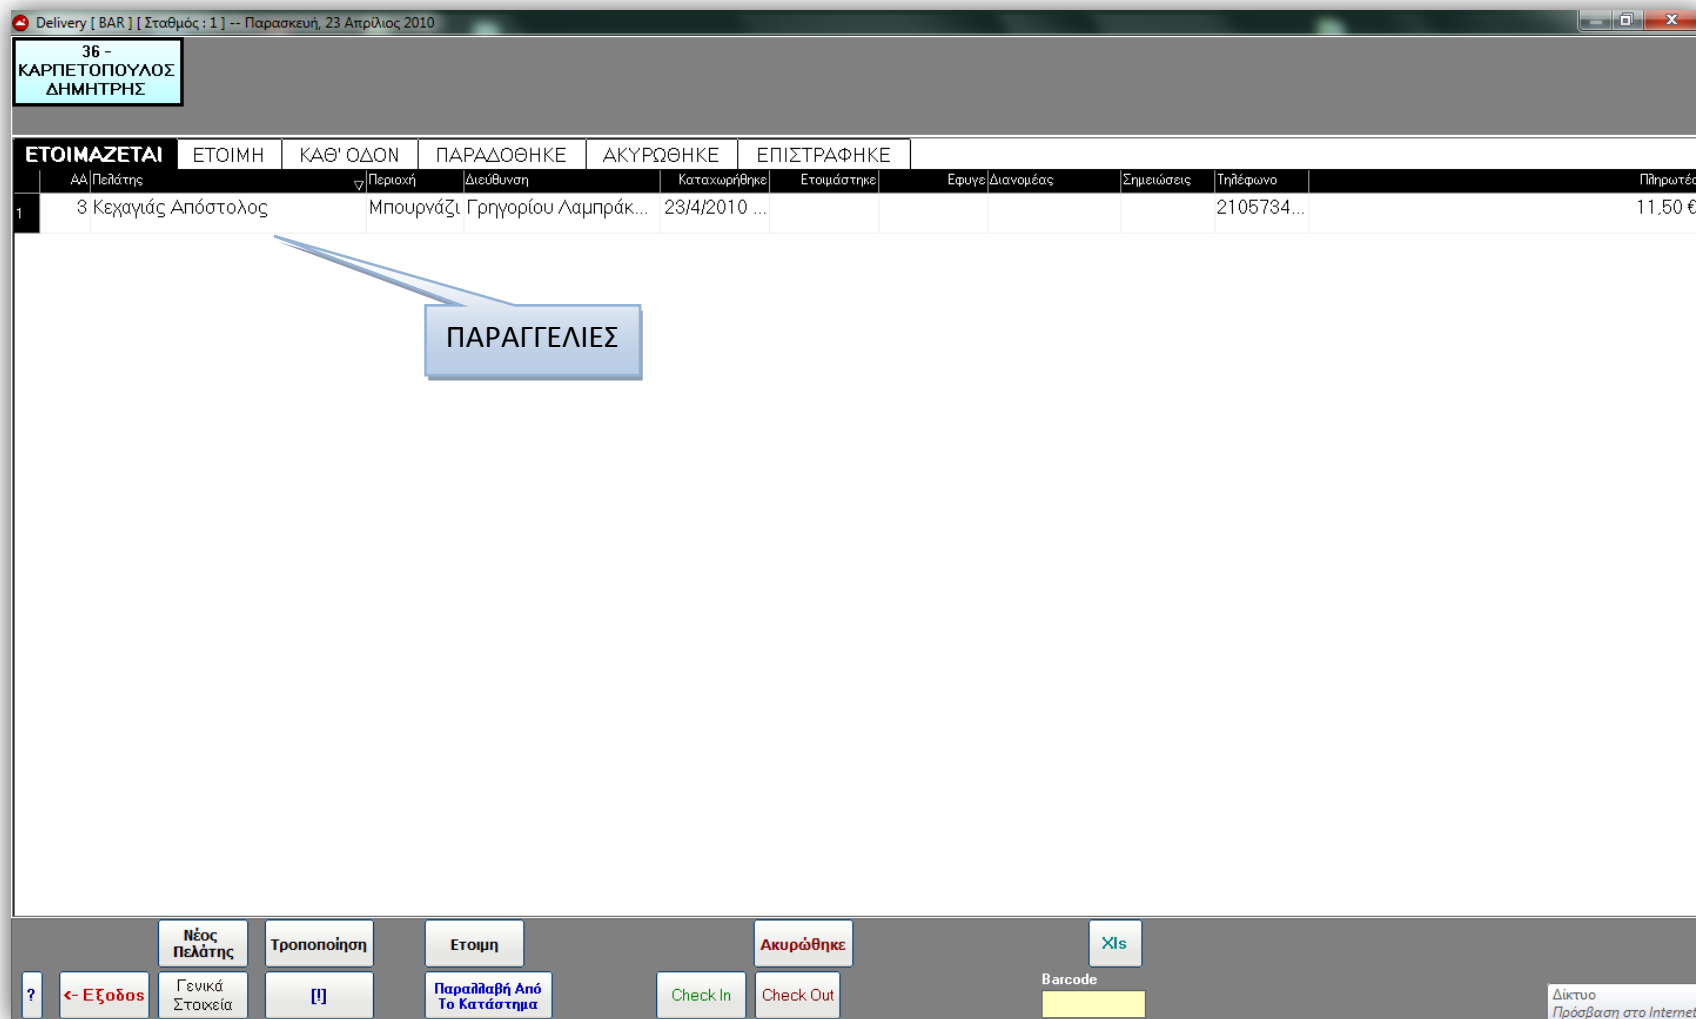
Delivery [ BAR ] [ Σταθμός : 1 ] -- Παρασκευή, 23 Απρίλιος 2010

36 - ΚΑΡΠΕΤΟΠΟΥΛΟΣ ΔΗΜΗΤΡΗΣ

ΕΤΟΙΜΑΖΕΤΑΙ | ΕΤΟΙΜΗ | ΚΑΘ' ΟΔΟΝ | ΠΑΡΑΔΟΘΗΚΕ | ΑΚΥΡΩΘΗΚΕ | ΕΠΙΣΤΡΑΦΗΚΕ

| | ΑΑ | Πελάτης | Περιοχή | Διεύθυνση | Καταχωρήθηκε | Ετοιμάστηκε | Εφυγε | Διανομέας | Σημειώσεις | Τηλέφωνο | Πληρωτέ |
|---|---|---|---|---|---|---|---|---|---|---|---|
| 1 | 3 | Κεχαγιάς Απόστολος | Μπουρνάζι | Γρηγορίου Λαμπράκ... | 23/4/2010 ... | | | | | 2105734... | 11,50 € |

ΠΑΡΑΓΓΕΛΙΕΣ

Νέος Πελάτης
Τροποποίηση
Ετοιμη
Ακυρώθηκε
Xls
?
<- Εξοδος
Γενικά Στοιχεία
[!]
Παραλαβή Από Το Κατάστημα
Check In
Check Out
Barcode
Δίκτυο
Πρόσβαση στο Internet